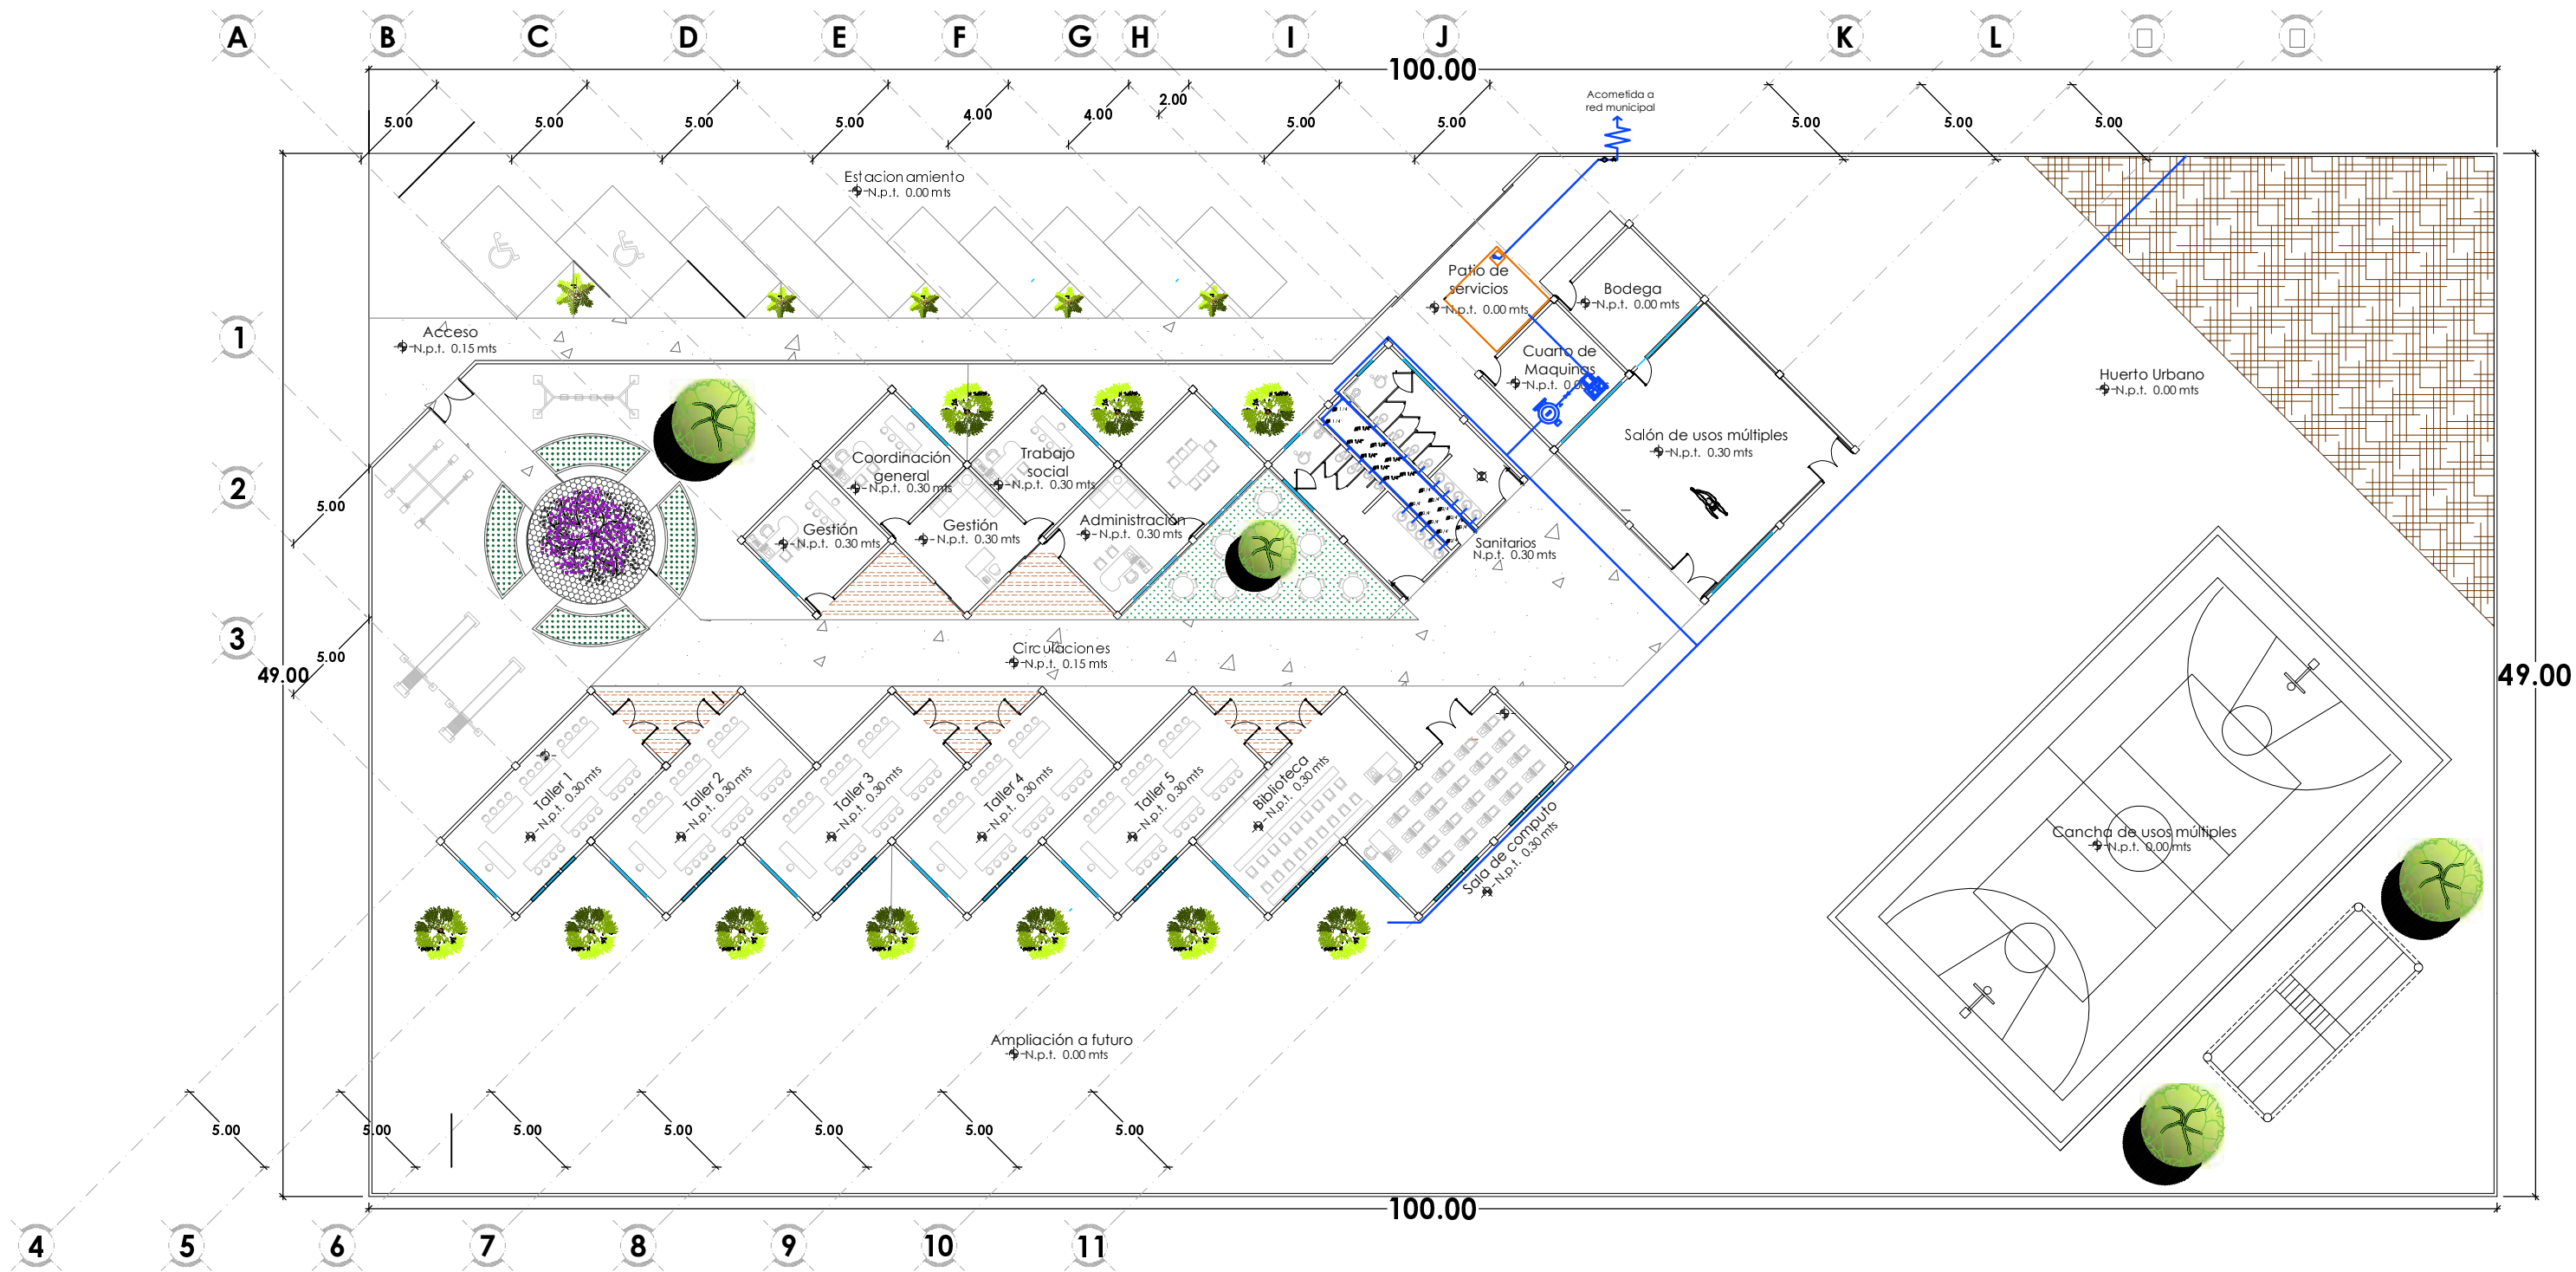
A B C D E F G H I J K L

100.00

5.00 5.00 5.00 5.00 4.00 4.00 2.00 5.00 5.00 5.00 5.00 5.00

Acometida a red municipal

Estacionamiento
N.p.t. 0.00 mts

Acceso
N.p.t. 0.15 mts

Patio de servicios
N.p.t. 0.00 mts

Bodega
N.p.t. 0.00 mts

Cuarto de Maquinas
N.p.t. 0.0

Huerto Urbano
N.p.t. 0.00 mts

Salón de usos múltiples
N.p.t. 0.30 mts

Coordinación general
N.p.t. 0.30 mts

Trabajo social
N.p.t. 0.30 mts

Gestión
N.p.t. 0.30 mts

Gestión
N.p.t. 0.30 mts

Administración
N.p.t. 0.30 mts

Sanitarios
N.p.t. 0.30 mts

Circulaciones
N.p.t. 0.15 mts

1
2
3
5.00
5.00
49.00

Taller 1
N.p.t. 0.30 mts

Taller 2
N.p.t. 0.30 mts

Taller 3
N.p.t. 0.30 mts

Taller 4
N.p.t. 0.30 mts

Taller 5
N.p.t. 0.30 mts

Biblioteca
N.p.t. 0.30 mts

Sala de computo
N.p.t. 0.30 mts

Cancha de usos múltiples
N.p.t. 0.00 mts

49.00

Ampliación a futuro
N.p.t. 0.00 mts

5.00 5.00 5.00 5.00 5.00 5.00 5.00

100.00

4 5 6 7 8 9 10 11